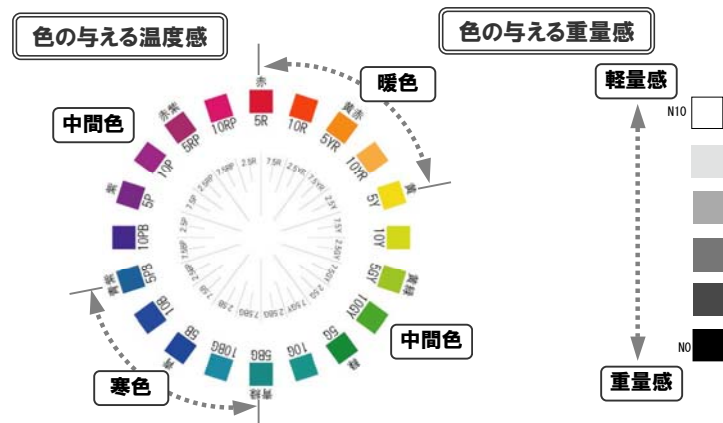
色の与える温度感

色の与える重量感

暖色

中間色

中間色

寒色

赤
5R
10R
黄赤
5YR
10YR
黄
5Y
10Y
黄緑
5GY
10GY
緑
5G
10G
青緑
5BG
10BG
青
5B
10B
青紫
5PB
10PB
紫
5P
10P
赤紫
5RP
10RP

2.5R 7.5R 2.5YR 7.5YR 2.5Y 7.5Y 2.5GY 7.5GY 2.5G 7.5G 2.5BG 7.5BG 2.5B 7.5B 2.5PB 7.5PB 2.5P 7.5P 2.5RP 7.5RP

軽量感

N10

N0

重量感